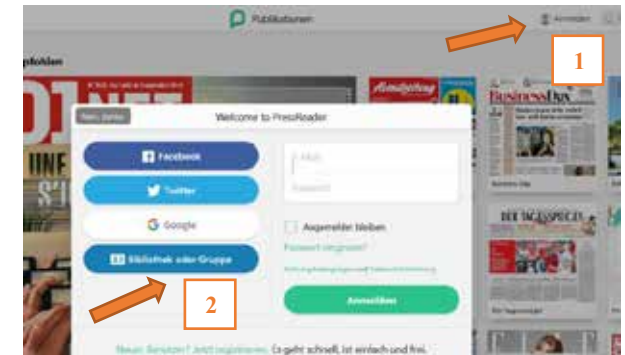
Publikationen

Anmelden

1

pfohlen

Welcome to PressReader

Facebook

Twitter

Google

Bibliothek oder Gruppe

E-Mail

Passwort

Angemeldet bleiben

Passwort vergessen?

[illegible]

Anmelden

2

Neuer Benutzer? Jetzt registrieren. Es geht schnell, ist einfach und frei.

BusinessDay

DER TAGESSPIEGEL